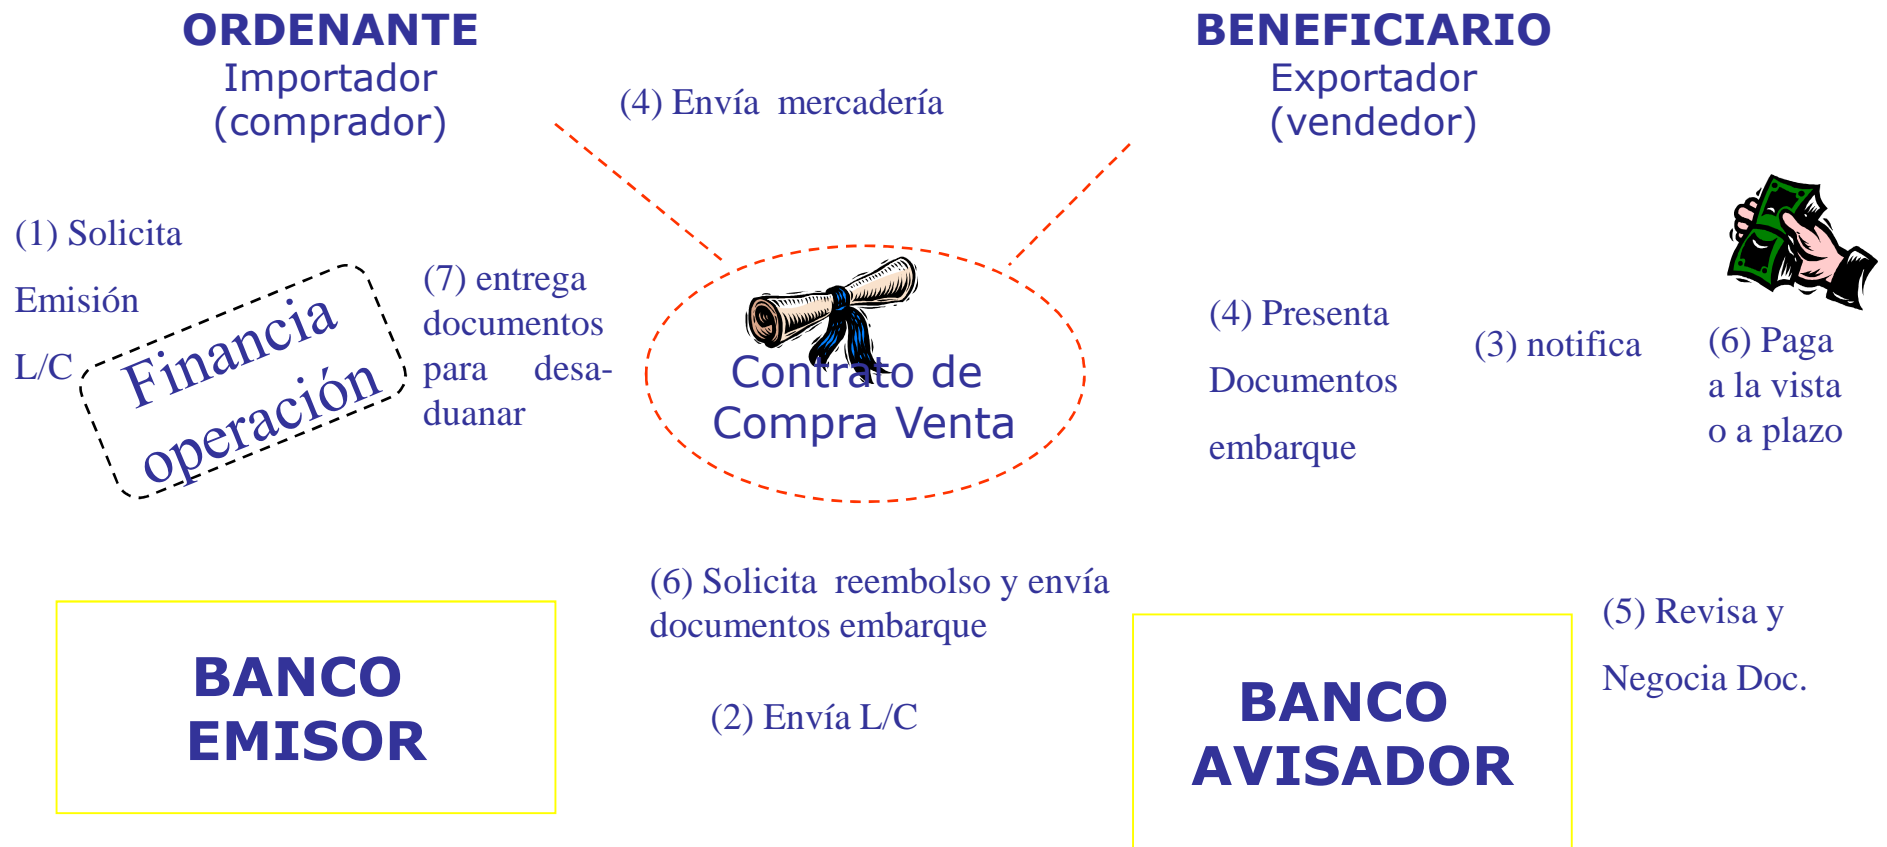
ORDENANTE
Importador
(comprador)

(4) Envía mercadería

BENEFICIARIO
Exportador
(vendedor)

(1) Solicita
Emisión
L/C

Financia
operación

(7) entrega documentos para desaduanar

Contrato de
Compra Venta

(4) Presenta
Documentos
embarque

(3) notifica

(6) Paga
a la vista
o a plazo

(6) Solicita reembolso y envía documentos embarque

(2) Envía L/C

BANCO
EMISOR

BANCO
AVISADOR

(5) Revisa y
Negocia Doc.